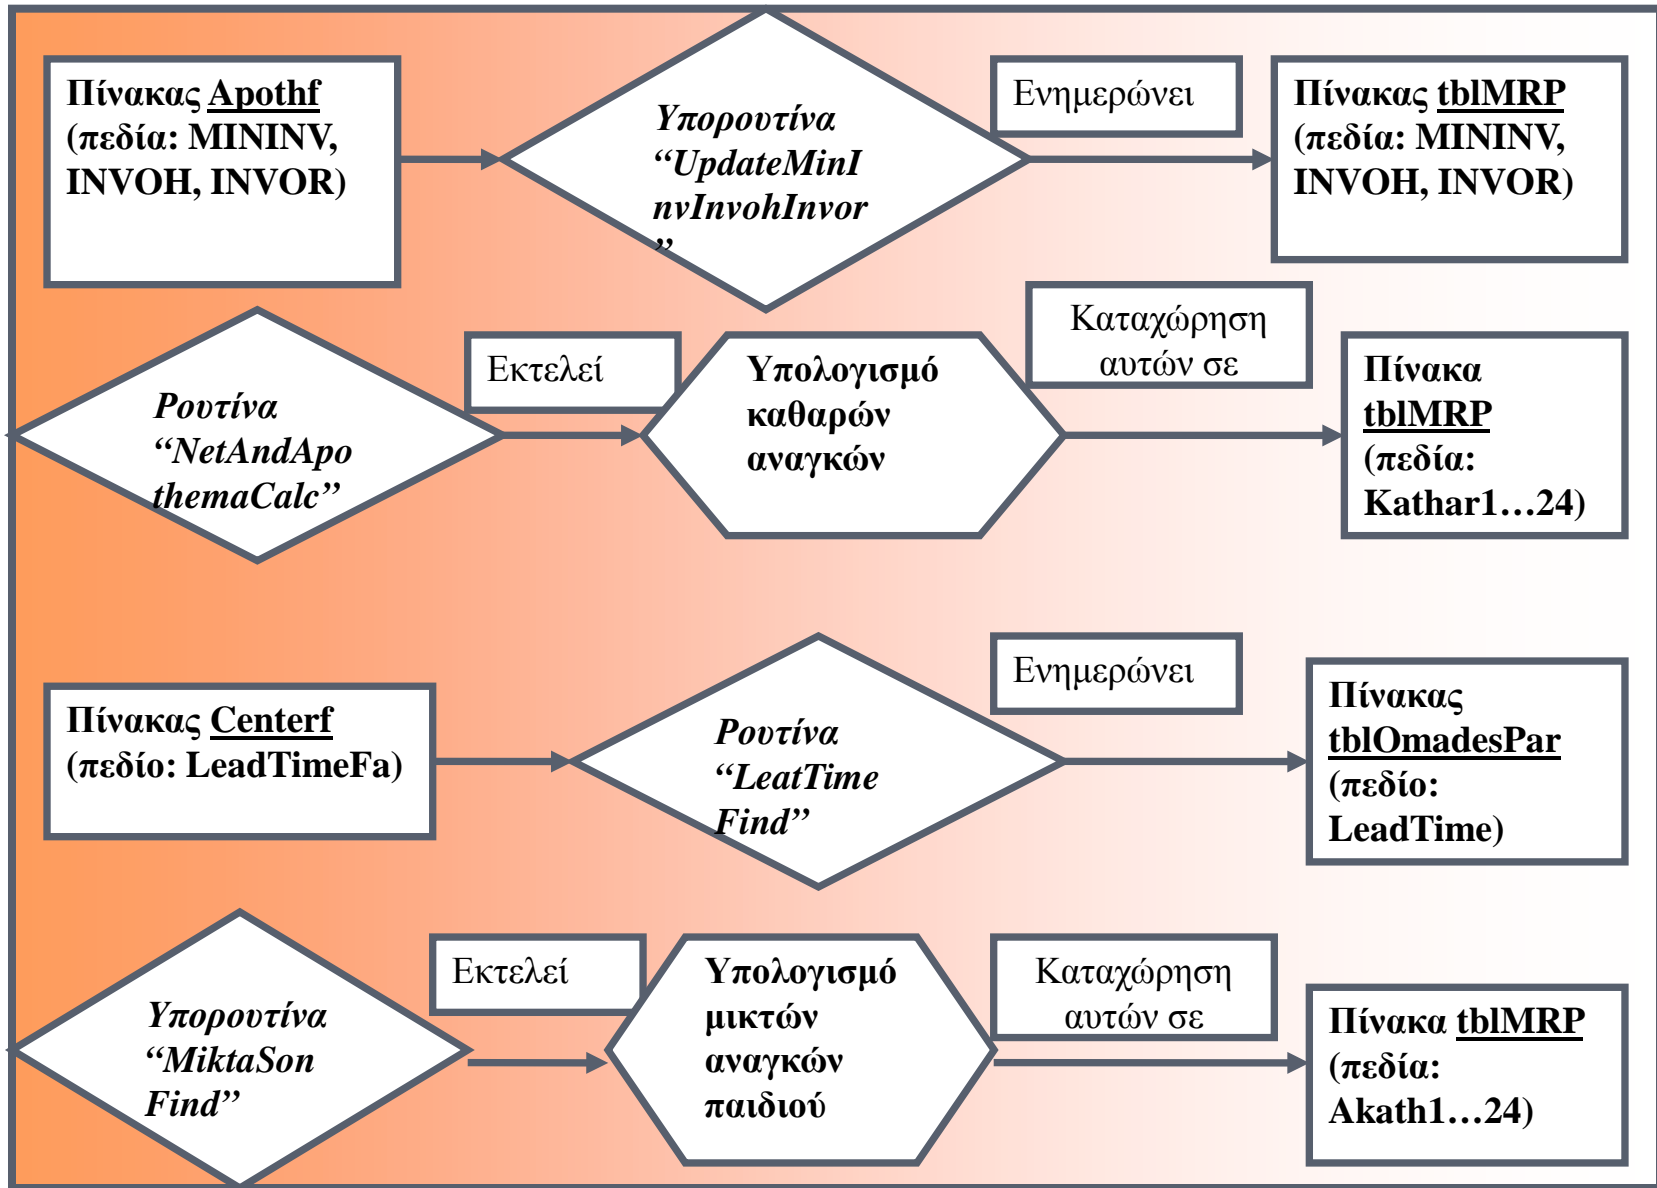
Πίνακας Apothf (πεδία: MININV, INVOH, INVOR)

Υπορουτίνα "UpdateMinInvInvohInvor"

Ενημερώνει

Πίνακας tblMRP (πεδία: MININV, INVOH, INVOR)

Ρουτίνα "NetAndApothemaCalc"

Εκτελεί

Υπολογισμό καθαρών αναγκών

Καταχώρηση αυτών σε

Πίνακα tblMRP (πεδία: Kathar1…24)

Πίνακας Centerf (πεδίο: LeadTimeFa)

Ρουτίνα "LeatTime Find"

Ενημερώνει

Πίνακας tblOmadesPar (πεδίο: LeadTime)

Υπορουτίνα "MiktaSon Find"

Εκτελεί

Υπολογισμό μικτών αναγκών παιδιού

Καταχώρηση αυτών σε

Πίνακα tblMRP (πεδία: Akath1…24)